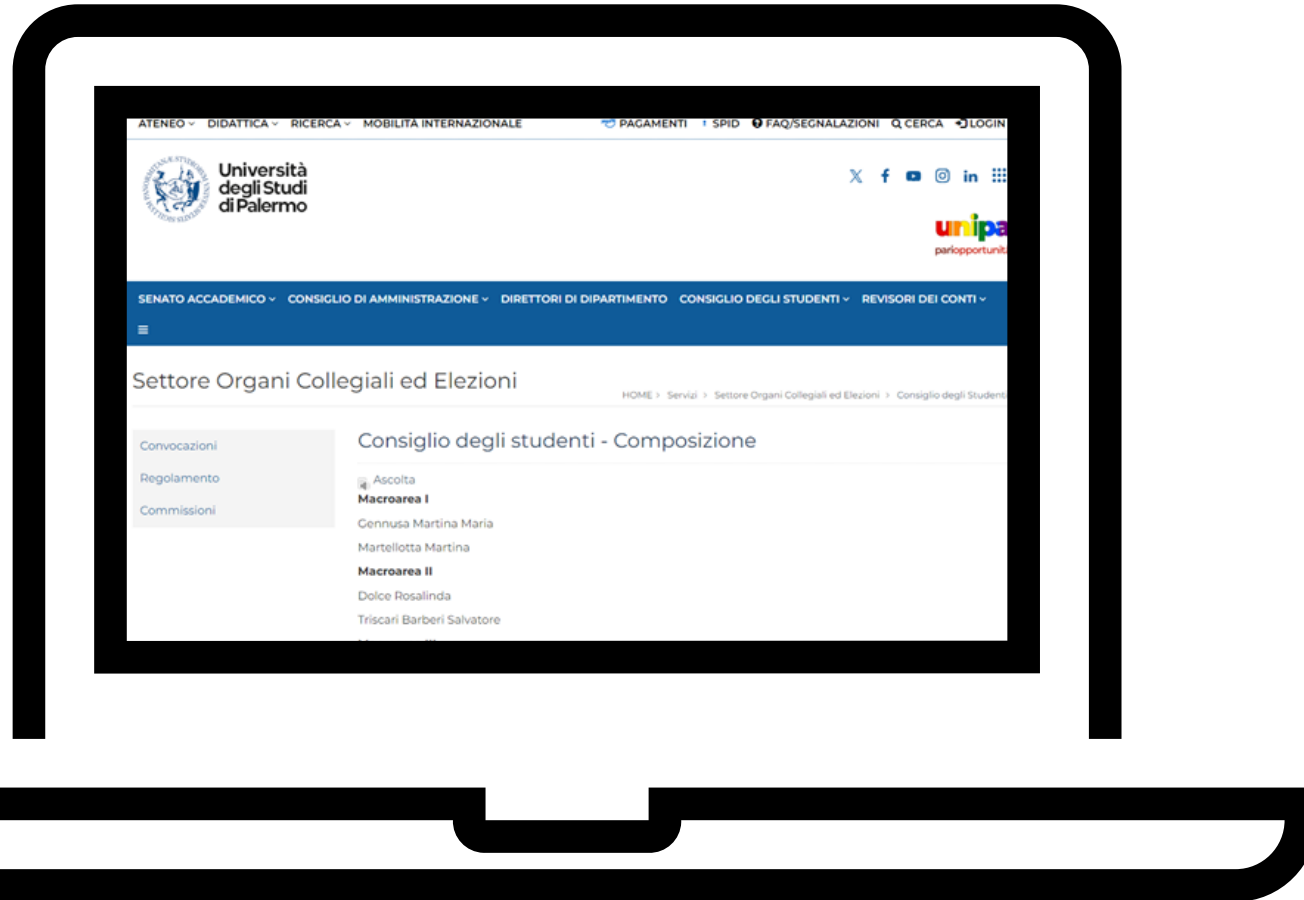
ATENEO DIDATTICA RICERCA MOBILITÀ INTERNAZIONALE PAGAMENTI SPID FAQ/SEGNALAZIONI CERCA LOGIN

Università degli Studi di Palermo

unipa
pariopportunit

SENATO ACCADEMICO CONSIGLIO DI AMMINISTRAZIONE DIRETTORI DI DIPARTIMENTO CONSIGLIO DEGLI STUDENTI REVISORI DEI CONTI

Settore Organi Collegiali ed Elezioni

HOME > Servizi > Settore Organi Collegiali ed Elezioni > Consiglio degli Student

Convocazioni
Regolamento
Commissioni

Consiglio degli studenti - Composizione

Ascolta
Macroarea I
Gennusa Martina Maria
Martellotta Martina
Macroarea II
Dolce Rosalinda
Triscari Barberi Salvatore
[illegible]